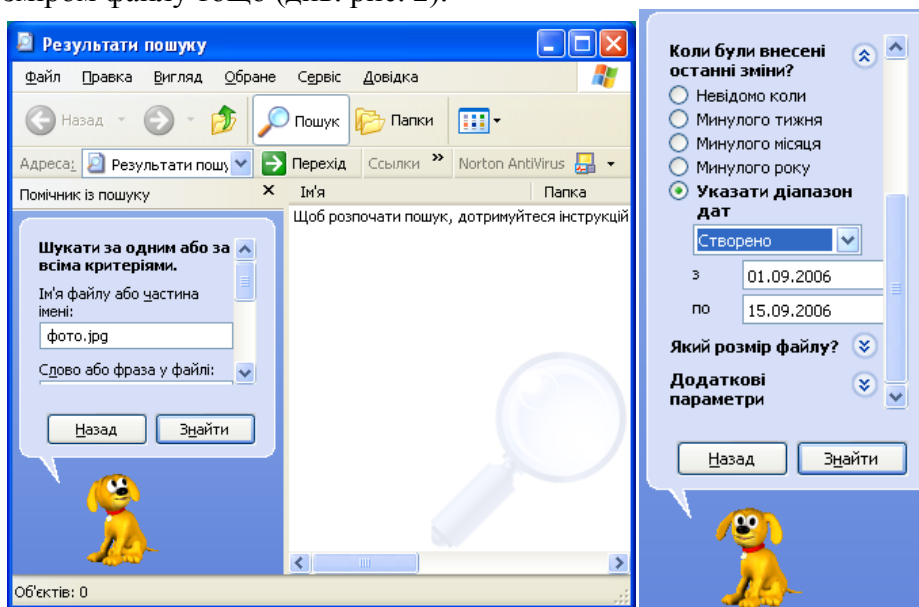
розміром файлу тощо (див. рис. 2).

Результати пошуку

Файл Правка Вигляд Обране Сервіс Довідка

Назад Пошук Папки

Адреса: Результати пошу Перехід Ссылки Norton AntiVirus

Помічник із пошуку ×

Ім'я Папка

Щоб розпочати пошук, дотримуйтеся інструкцій

Шукати за одним або за всіма критеріями.

Ім'я файлу або частина імені:

фото.jpg

Слово або фраза у файлі:

Назад Знайти

Об'єктів: 0

Коли були внесені останні зміни?

Невідомо коли

Минулого тижня

Минулого місяця

Минулого року

Указати діапазон дат

Створено

з 01.09.2006

по 15.09.2006

Який розмір файлу?

Додаткові параметри

Назад Знайти